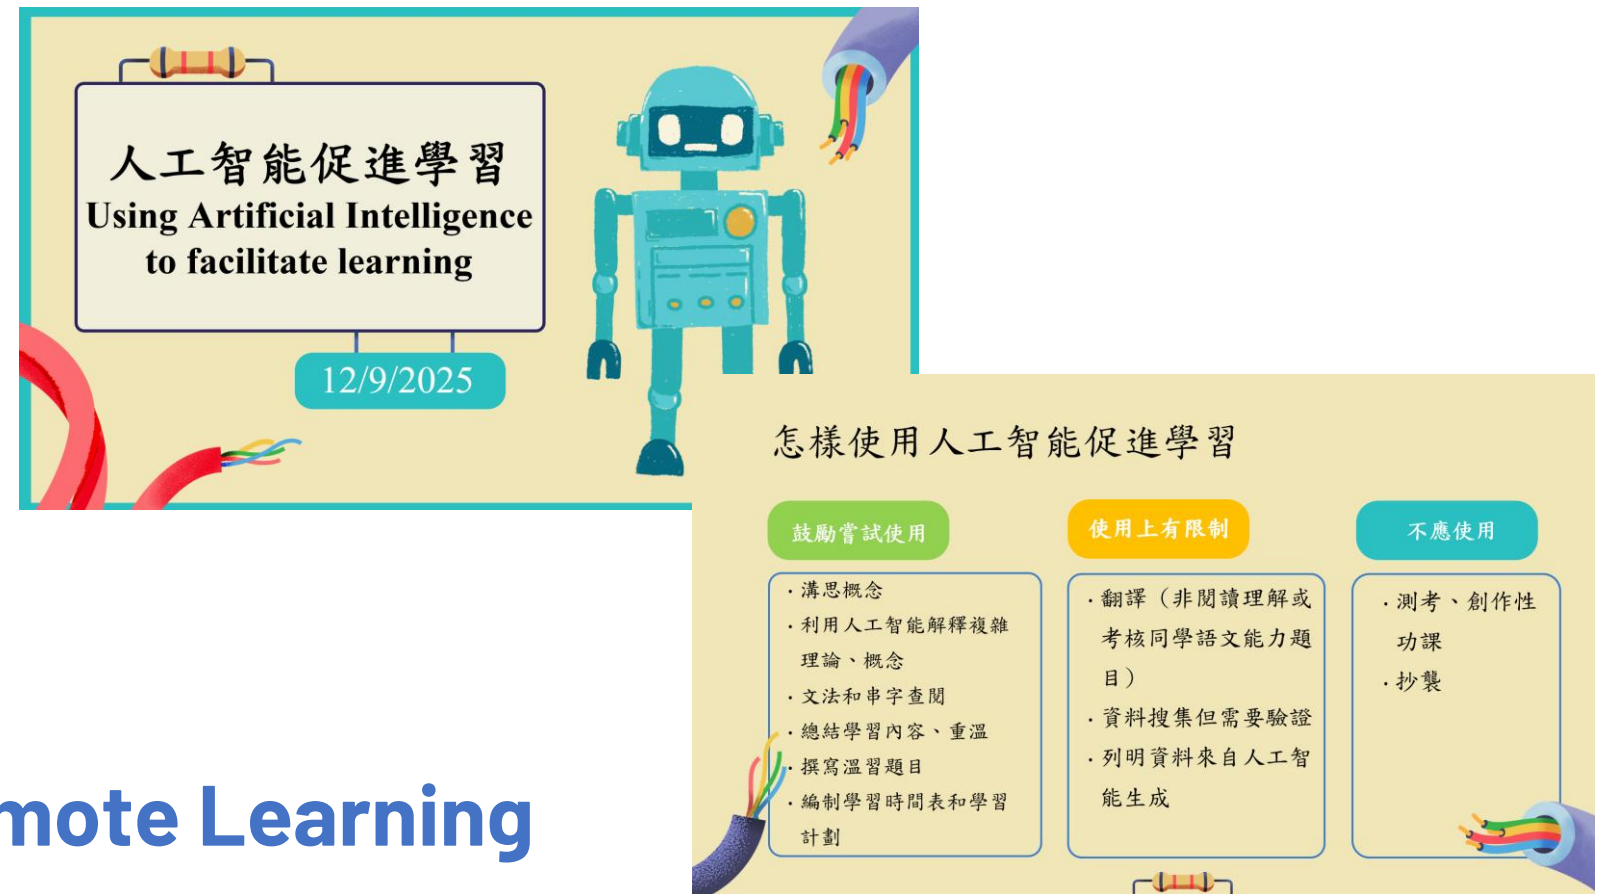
人工智能促進學習
Using Artificial Intelligence to facilitate learning

12/9/2025

怎樣使用人工智能促進學習

鼓勵嘗試使用

・溝思概念
・利用人工智能解釋複雜理論、概念
・文法和串字查閱
・總結學習內容、重溫
・撰寫溫習題目
・編制學習時間表和學習計劃

使用上有限制

・翻譯（非閱讀理解或考核同學語文能力題目）
・資料搜集但需要驗證
・列明資料來自人工智能生成

不應使用

・測考、創作性功課
・抄襲

mote Learning